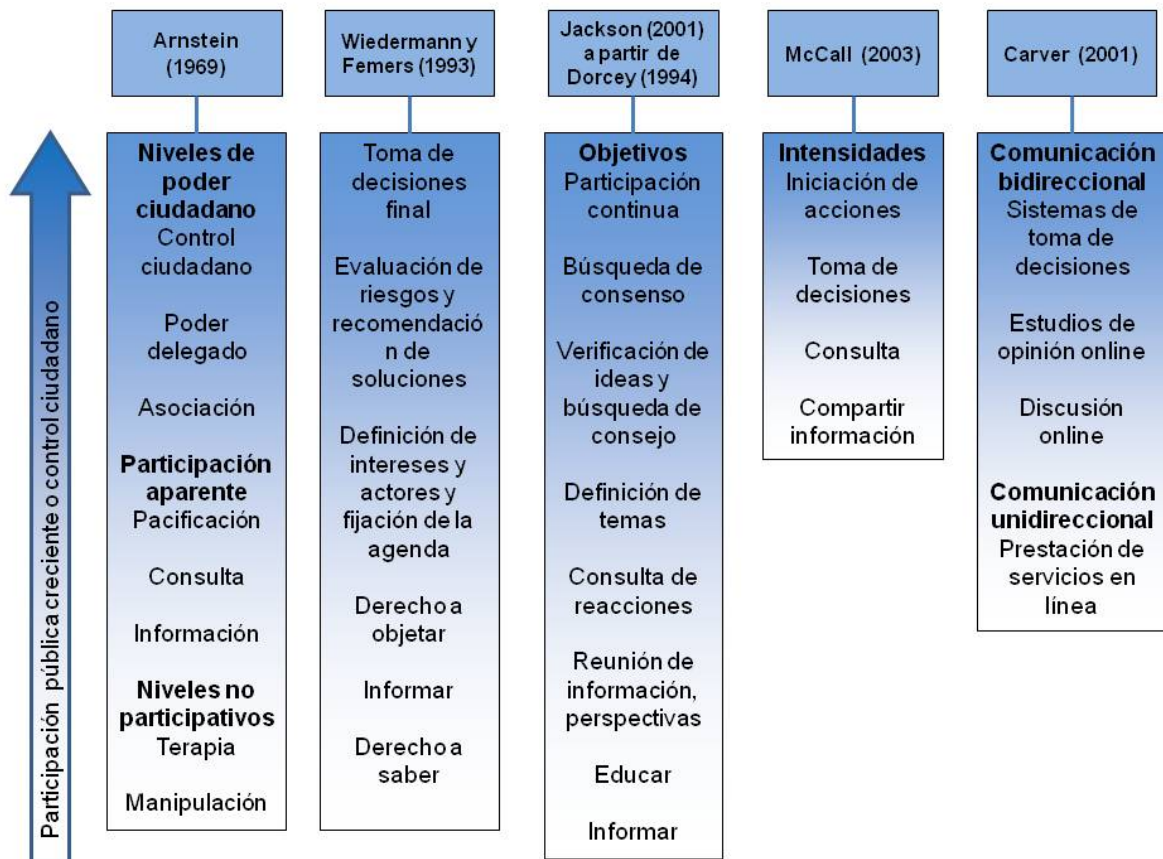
Participación pública creciente o control ciudadano

Arnstein (1969)

Niveles de poder ciudadano
Control ciudadano

Poder delegado

Asociación

Participación aparente
Pacificación

Consulta

Información

Niveles no participativos
Terapia

Manipulación

Wiedermann y Femers (1993)

Toma de decisiones final

Evaluación de riesgos y recomendació n de soluciones

Definición de intereses y actores y fijación de la agenda

Derecho a objetar

Informar

Derecho a saber

Jackson (2001) a partir de Dorcey (1994)

Objetivos
Participación continua

Búsqueda de consenso

Verificación de ideas y búsqueda de consejo

Definición de temas

Consulta de reacciones

Reunión de información, perspectivas

Educar

Informar

McCall (2003)

Intensidades
Iniciación de acciones

Toma de decisiones

Consulta

Compartir información

Carver (2001)

Comunicación bidireccional
Sistemas de toma de decisiones

Estudios de opinión online

Discusión online

Comunicación unidireccional
Prestación de servicios en línea